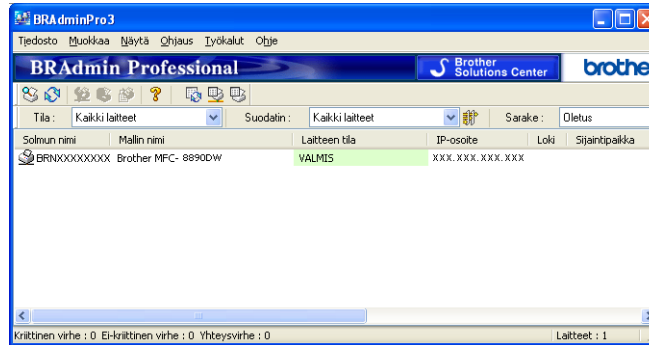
BRAdminPro3

Tiedosto Muokkaa Näytä Ohjaus Työkalut Ohje

BRAdmin Professional

Brother Solutions Center

brothe

Tila : Kaikki laitteet

Suodatin : Kaikki laitteet

Sarake : Oletus

| Solmun nimi | Mallin nimi | Laitteen tila | IP-osoite | Loki | Sijaintipaikka |
|---|---|---|---|---|---|
| BRNXXXXXXXXX | Brother MFC- 8890DW | VALMIS | XXX.XXX.XXX.XXX | | |

Kriittinen virhe : 0 Ei-kriittinen virhe : 0 Yhteysvirhe : 0

Laitteet : 1